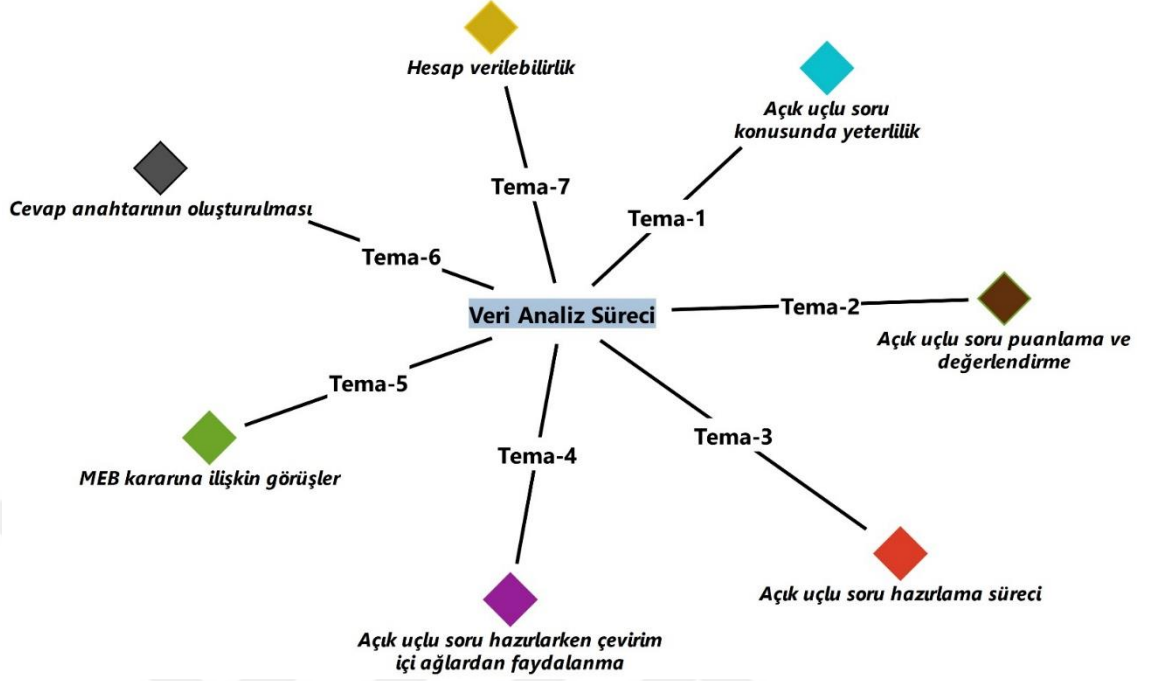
Hesap verilebilirlik

Açık uçlu soru konusunda yeterlilik

Tema-7

Tema-1

Cevap anahtarının oluşturulması

Tema-6

Veri Analiz Süreci

Tema-2

Açık uçlu soru puanlama ve değerlendirme

Tema-5

Tema-4

Tema-3

MEB kararına ilişkin görüşler

Açık uçlu soru hazırlama süreci

Açık uçlu soru hazırlarken çevirim içi ağlardan faydalanma